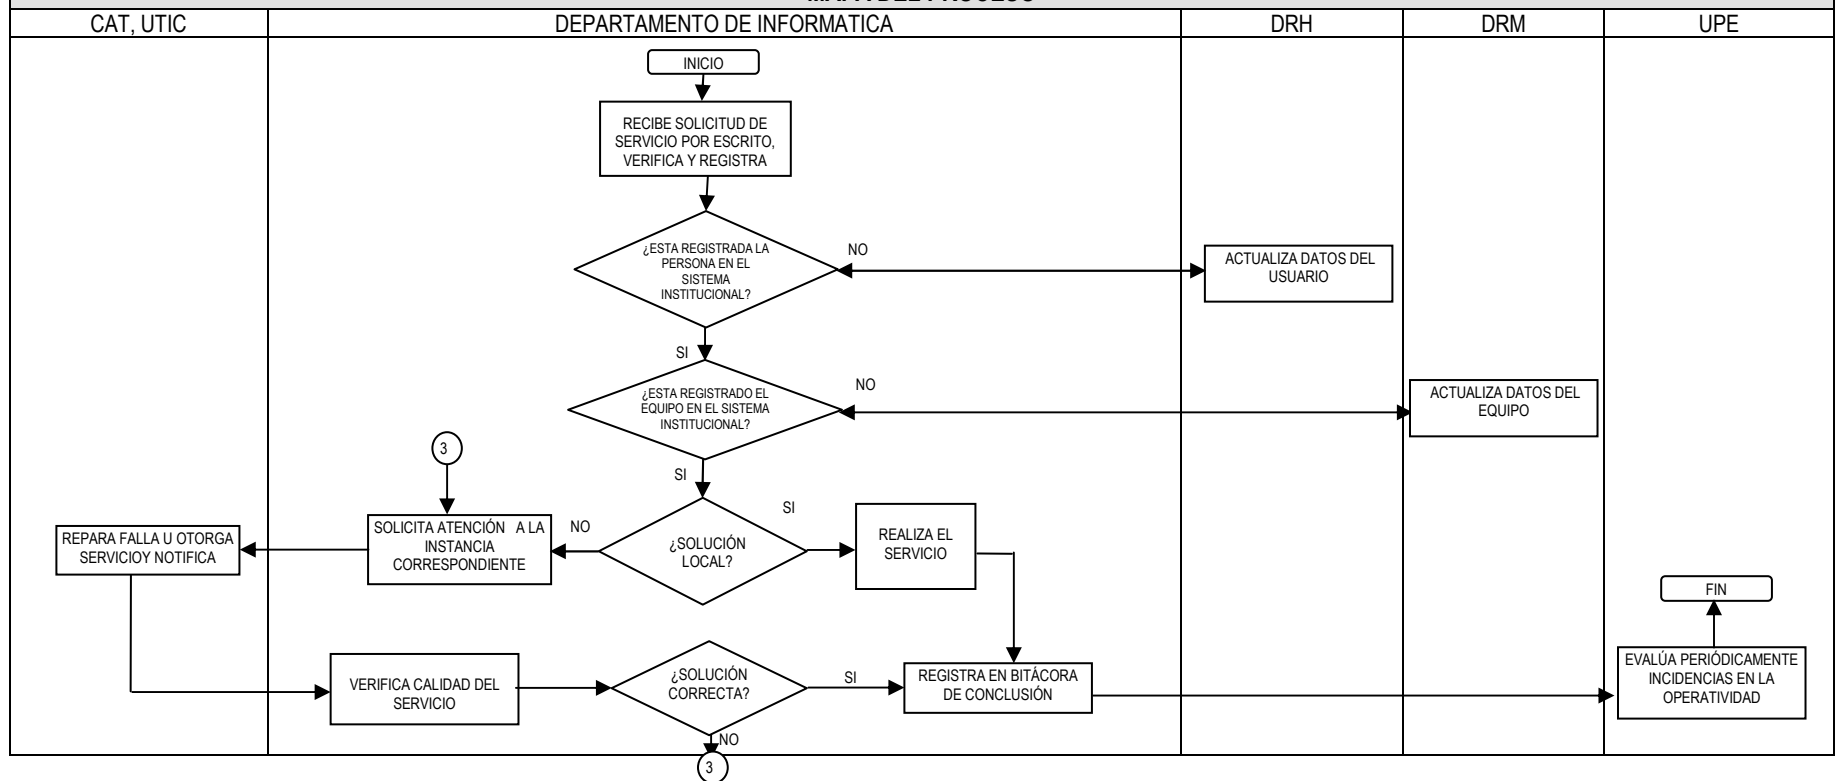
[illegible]

CAT, UTIC

DEPARTAMENTO DE INFORMATICA

DRH

DRM

UPE

INICIO

RECIBE SOLICITUD DE SERVICIO POR ESCRITO, VERIFICA Y REGISTRA

¿ESTA REGISTRADA LA PERSONA EN EL SISTEMA INSTITUCIONAL?

NO

ACTUALIZA DATOS DEL USUARIO

SI

¿ESTA REGISTRADO EL EQUIPO EN EL SISTEMA INSTITUCIONAL?

NO

ACTUALIZA DATOS DEL EQUIPO

SI

3

SOLICITA ATENCIÓN A LA INSTANCIA CORRESPONDIENTE

NO

¿SOLUCIÓN LOCAL?

SI

REALIZA EL SERVICIO

REPARA FALLA U OTORGA SERVICIOY NOTIFICA

FIN

VERIFICA CALIDAD DEL SERVICIO

¿SOLUCIÓN CORRECTA?

SI

REGISTRA EN BITÁCORA DE CONCLUSIÓN

EVALÚA PERIÓDICAMENTE INCIDENCIAS EN LA OPERATIVIDAD

NO

3